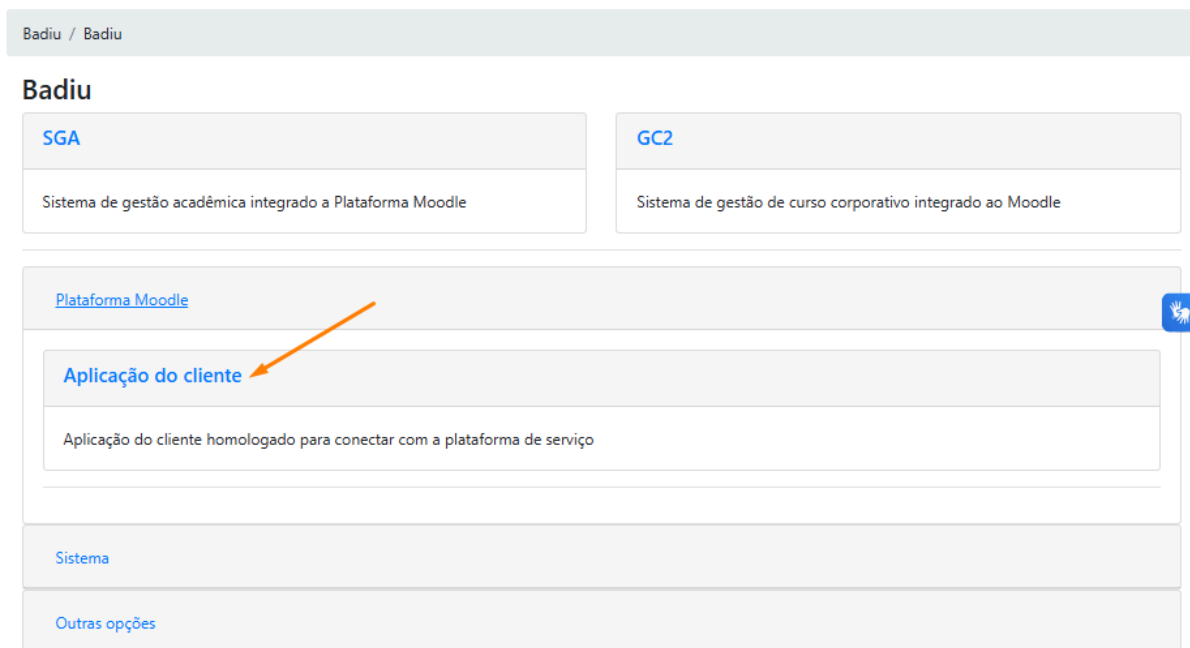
Badiu / Badiu

Badiu

SGA

Sistema de gestão acadêmica integrado a Plataforma Moodle

GC2

Sistema de gestão de curso corporativo integrado ao Moodle

Plataforma Moodle

Aplicação do cliente

Aplicação do cliente homologado para conectar com a plataforma de serviço

Sistema

Outras opções